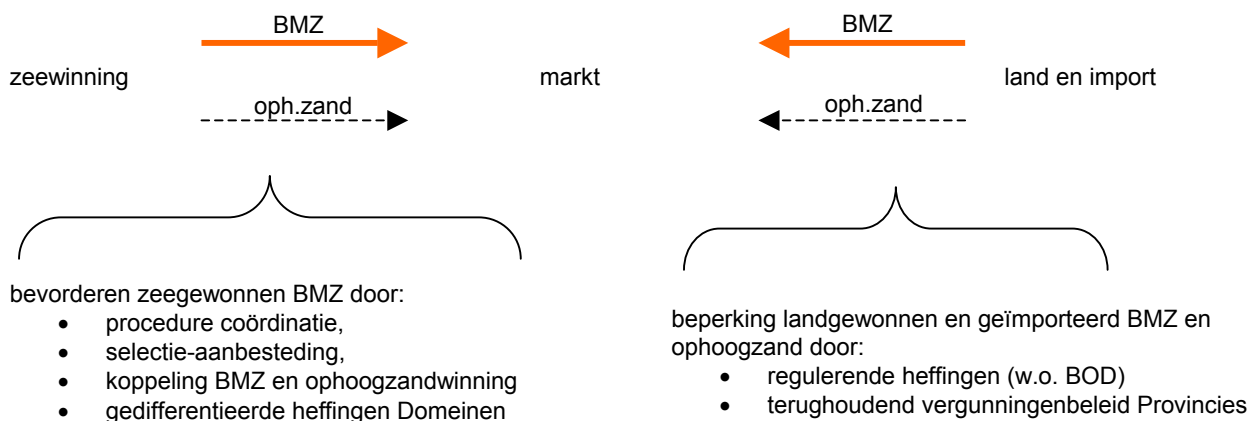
BMZ

BMZ

zeewinning

markt

land en import

oph.zand

oph.zand

bevorderen zeegewonnen BMZ door:
- procedure coördinatie,
- selectie-aanbesteding,
- koppeling BMZ en ophoogzandwinning
- gedifferentieerde heffingen Domeinen

beperking landgewonnen en geïmporteerd BMZ en ophoogzand door:
- regulerende heffingen (w.o. BOD)
- terughoudend vergunningenbeleid Provincies